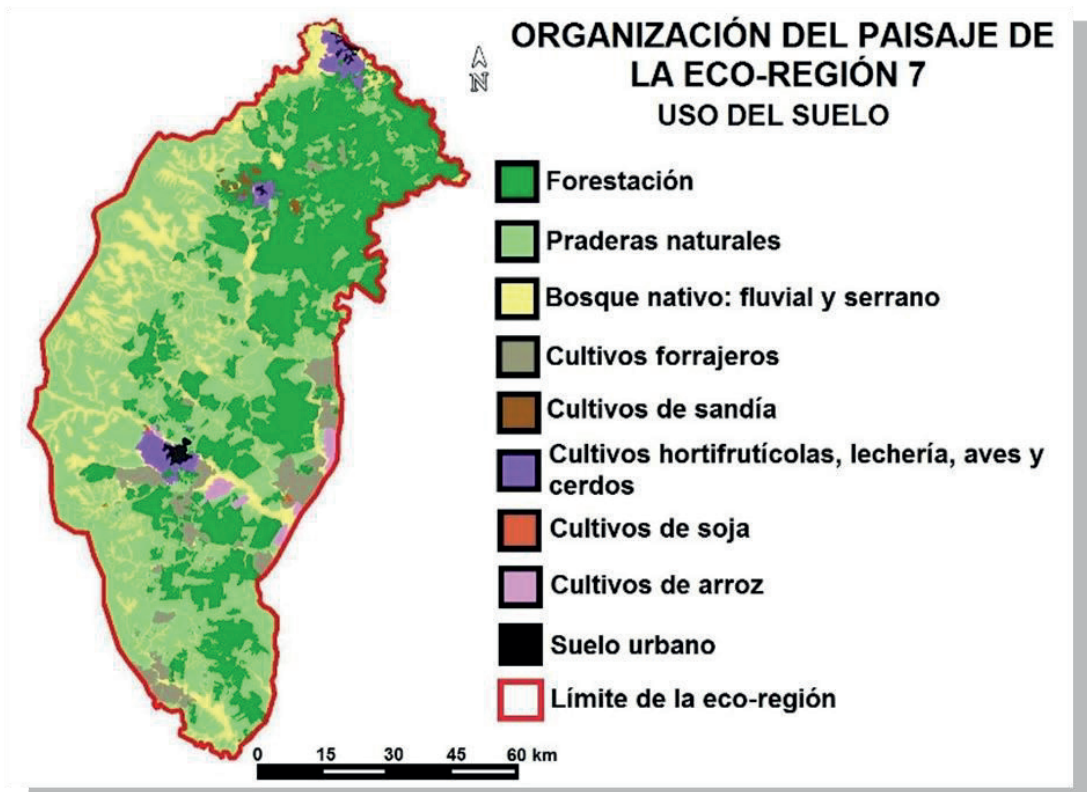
ORGANIZACIÓN DEL PAISAJE DE LA ECO-REGIÓN 7
USO DEL SUELO

N

Forestación

Praderas naturales

Bosque nativo: fluvial y serrano

Cultivos forrajeros

Cultivos de sandía

Cultivos hortifrutícolas, lechería, aves y cerdos

Cultivos de soja

Cultivos de arroz

Suelo urbano

Límite de la eco-región

0 15 30 45 60 km